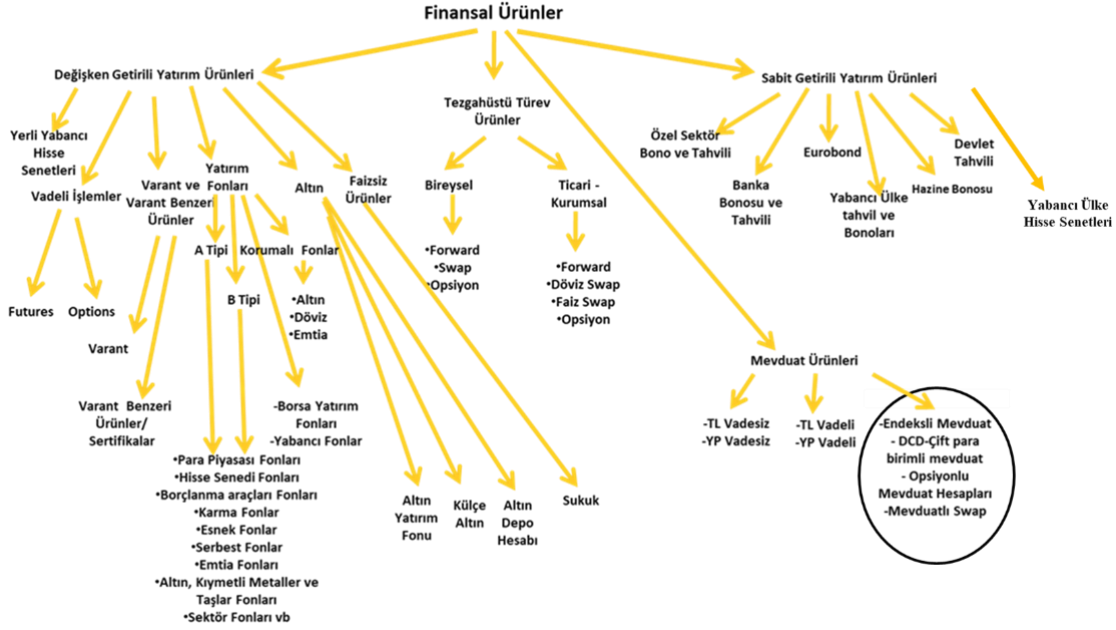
Finansal Ürünler

Değişken Getirili Yatırım Ürünleri

Yerli Yabancı Hisse Senetleri

Vadeli İşlemler

Futures

Options

Varant ve Varant Benzeri Ürünler

Varant

Varant Benzeri Ürünler/ Sertifikalar

Yatırım Fonları

A Tipi

B Tipi

Korumalı Fonlar

•Altın
•Döviz
•Emtia

-Borsa Yatırım Fonları
-Yabancı Fonlar

•Para Piyasası Fonları
•Hisse Senedi Fonları
•Borçlanma araçları Fonları
•Karma Fonlar
•Esnek Fonlar
•Serbest Fonlar
•Emtia Fonları
•Altın, Kıymetli Metaller ve Taşlar Fonları
•Sektör Fonları vb

Altın

Altın Yatırım Fonu

Külçe Altın

Altın Depo Hesabı

Faizsiz Ürünler

Sukuk

Tezgahüstü Türev Ürünler

Bireysel

•Forward
•Swap
•Opsiyon

Ticari - Kurumsal

•Forward
•Döviz Swap
•Faiz Swap
•Opsiyon

Mevduat Ürünleri

-TL Vadesiz
-YP Vadesiz

-TL Vadeli
-YP Vadeli

-Endeksli Mevduat
- DCD-Çift para birimli mevduat
- Opsiyonlu Mevduat Hesapları
-Mevduatlı Swap

Sabit Getirili Yatırım Ürünleri

Özel Sektör Bono ve Tahvili

Banka Bonosu ve Tahvili

Eurobond

Yabancı Ülke tahvil ve Bonoları

Hazine Bonosu

Devlet Tahvili

Yabancı Ülke Hisse Senetleri